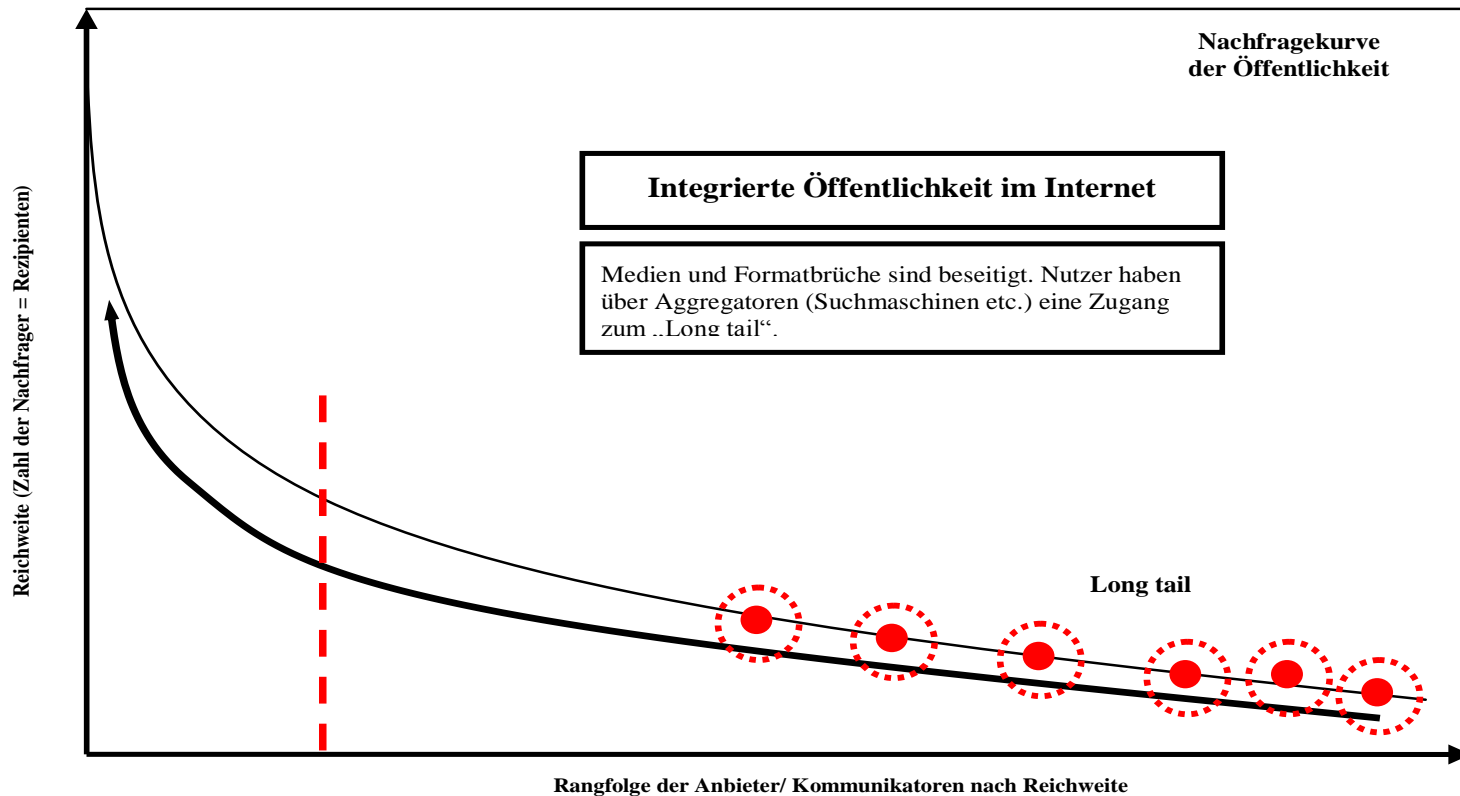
Nachfragekurve der Öffentlichkeit

Integrierte Öffentlichkeit im Internet

Medien und Formatbrüche sind beseitigt. Nutzer haben über Aggregatoren (Suchmaschinen etc.) eine Zugang zum „Long tail“.

Reichweite (Zahl der Nachfrager = Rezipienten)

Long tail

Rangfolge der Anbieter/ Kommunikatoren nach Reichweite